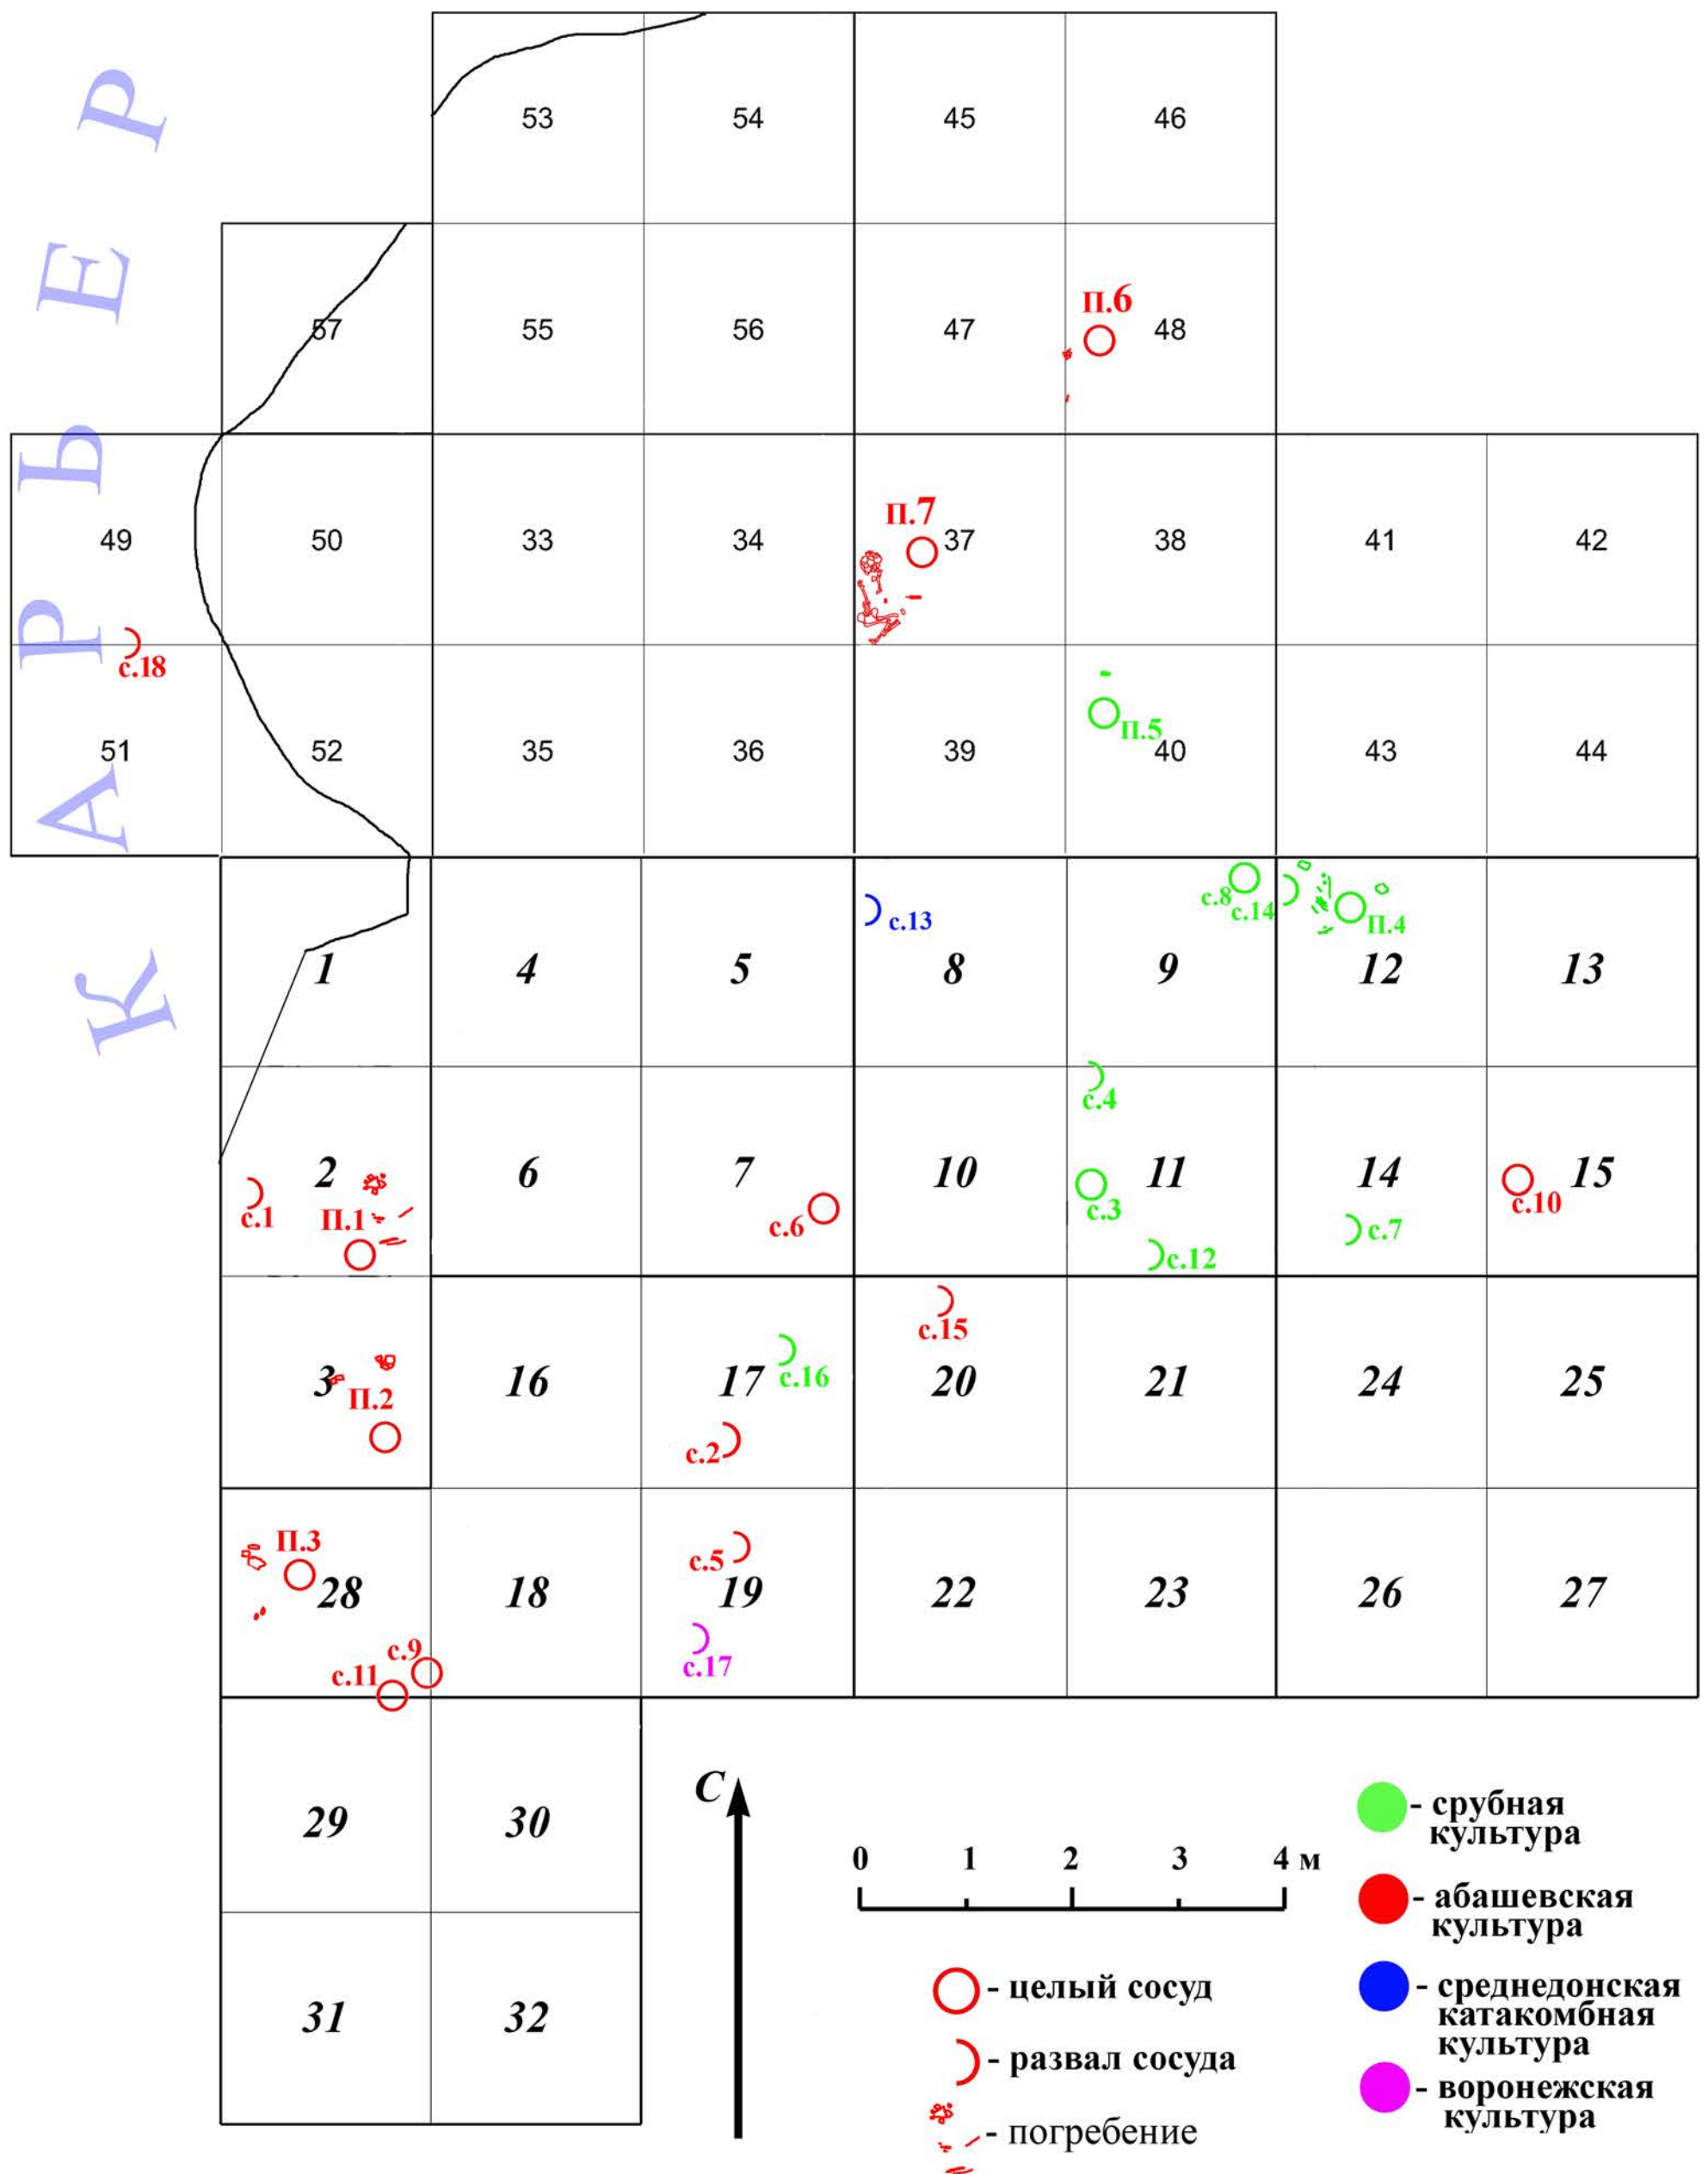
КАРЬЕР

53 54 45 46

57 55 56 47 п.6 48

49 50 33 34 п.7 37 38 41 42

с.18

51 52 35 36 39 п.5 40 43 44

с.13 с.8 с.14 п.4

1 4 5 8 9 12 13

с.4

2 6 7 10 11 14 15

с.1 п.1 с.6 с.3 с.12 с.7 с.10

с.15

3 п.2 16 17 с.16 20 21 24 25

с.2

п.3 с.5

28 18 19 22 23 26 27

с.17

с.9 с.11

29 30

31 32

С

0 1 2 3 4 м

- целый сосуд

- развал сосуда

- погребение

- срубная культура

- абашевская культура

- среднедонская катакомбная культура

- воронежская культура